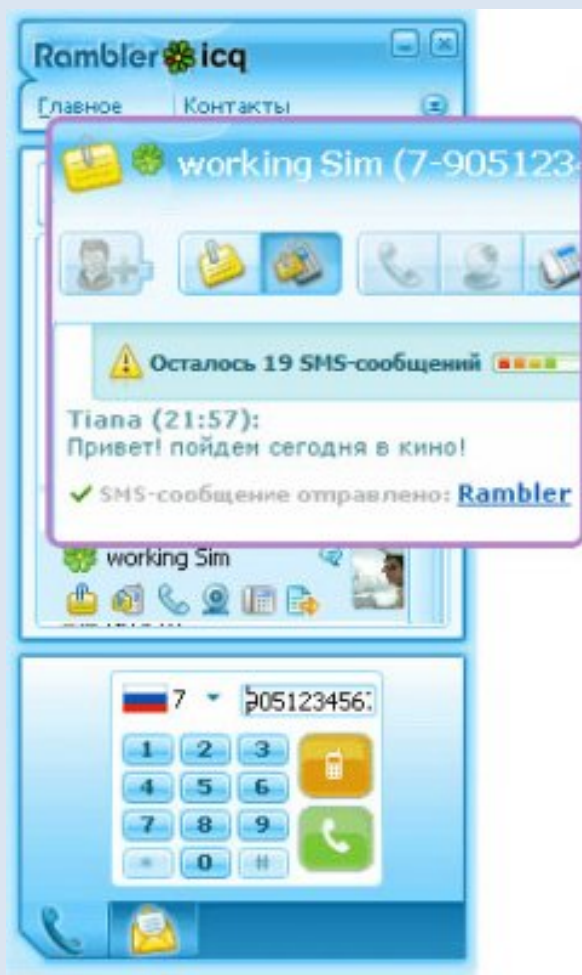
Rambler icq

Главное Контакты

working Sim (7-905123

Осталось 19 SMS-сообщений

Tiana (21:57):
Привет! пойдем сегодня в кино!

SMS-сообщение отправлено: Rambler

working Sim

7 905123456

1 2 3
4 5 6
7 8 9
* 0 #